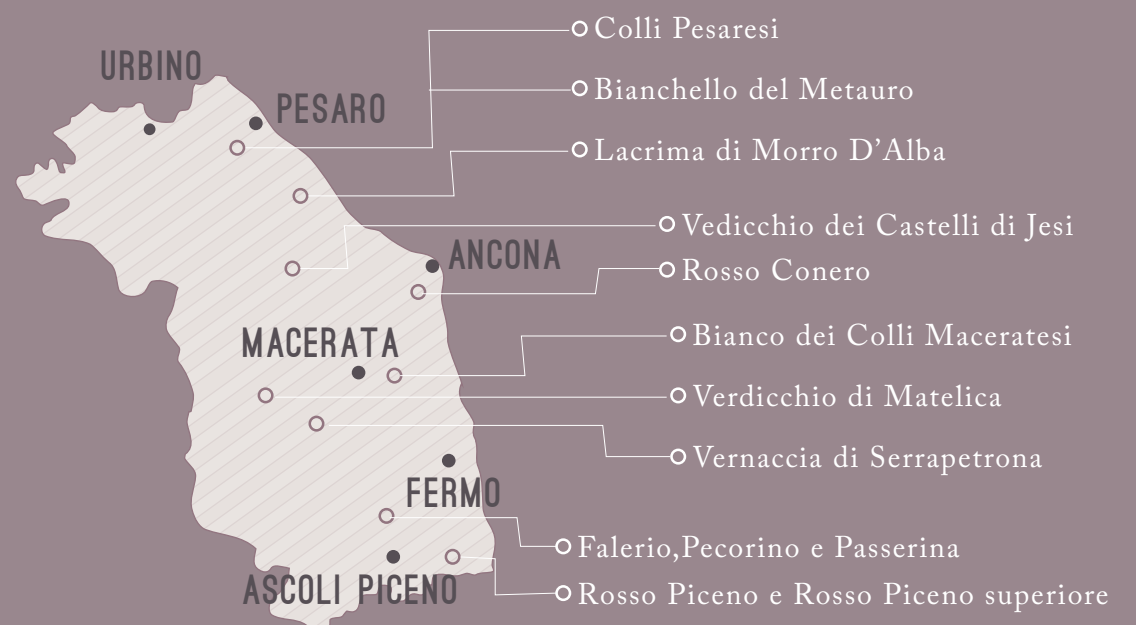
Colli Pesaresi

URBINO

Bianchello del Metauro

PESARO

Lacrima di Morro D'Alba

Vedicchio dei Castelli di Jesi

ANCONA

Rosso Conero

Bianco dei Colli Maceratesi

MACERATA

Verdicchio di Matelica

Vernaccia di Serrapetrona

FERMO

Falerio,Pecorino e Passerina

ASCOLI PICENO

Rosso Piceno e Rosso Piceno superiore